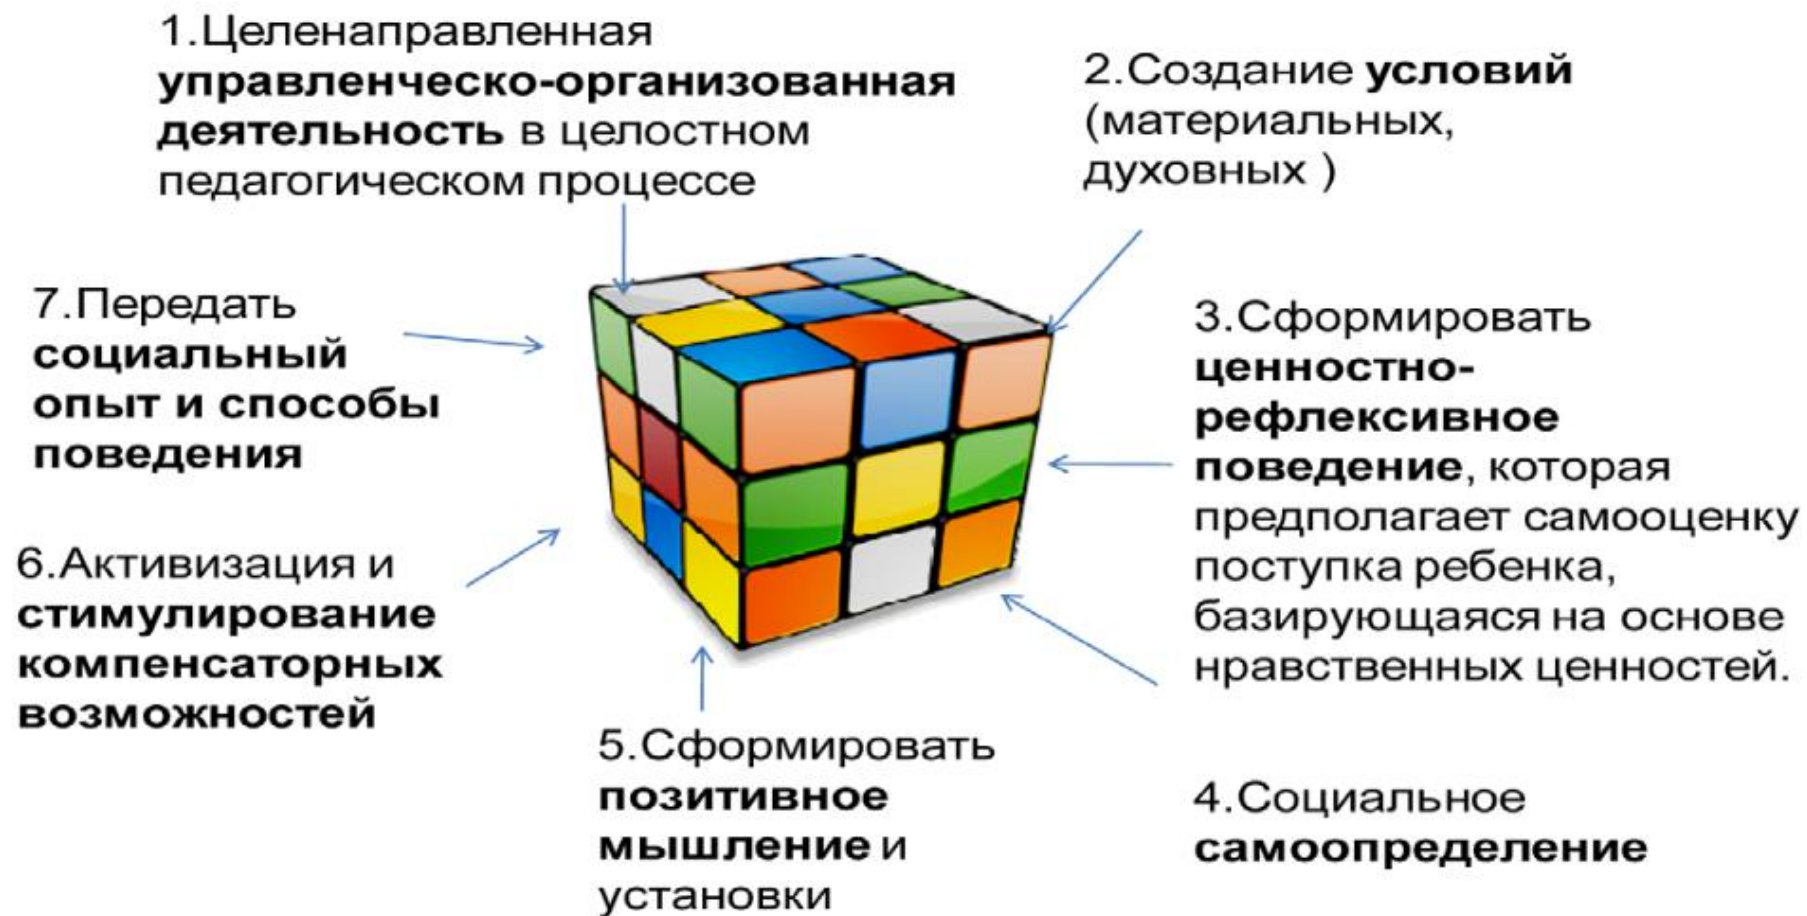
1.Целенаправленная управленческо-организованная деятельность в целостном педагогическом процессе

2.Создание условий (материальных, духовных )

7.Передать социальный опыт и способы поведения

3.Сформировать ценностно-рефлексивное поведение, которая предполагает самооценку поступка ребенка, базирующаяся на основе нравственных ценностей.

6.Активизация и стимулирование компенсаторных возможностей

5.Сформировать позитивное мышление и установки

4.Социальное самоопределение